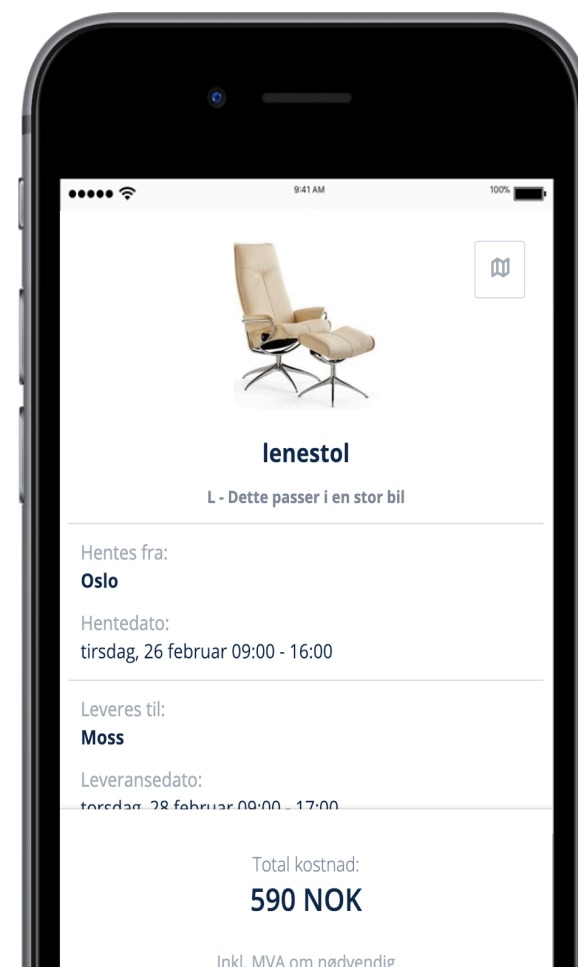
9:41 AM

100%

lenestol

L - Dette passer i en stor bil

Hentes fra:
Oslo

Hentedato:
tirsdag, 26 februar 09:00 - 16:00

Leveres til:
Moss

Leveransedato:
torsdag, 28 februar 09:00 - 17:00

Total kostnad:
590 NOK

Inkl. MVA om nødvendig